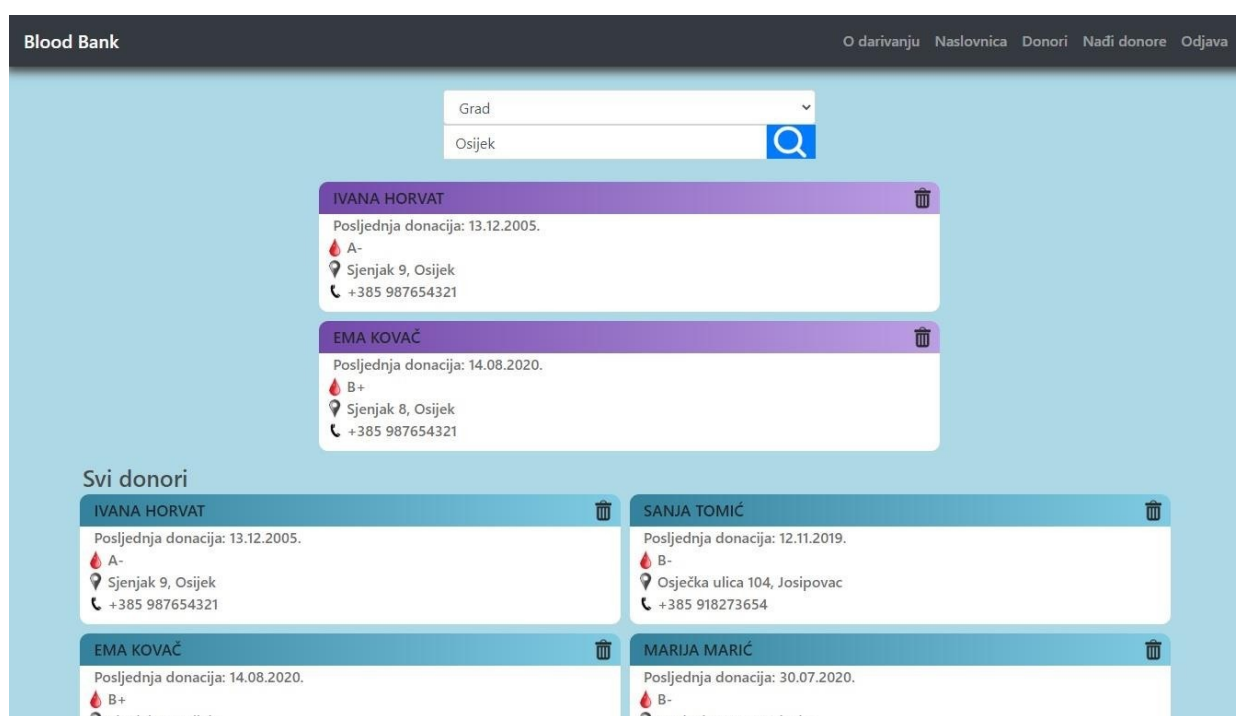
Blood Bank

O darivanju Naslovnica Donori Nađi donore Odjava

Grad

Osijek

IVANA HORVAT

Posljednja donacija: 13.12.2005.

A-

Sjenjak 9, Osijek

+385 987654321

EMA KOVAČ

Posljednja donacija: 14.08.2020.

B+

Sjenjak 8, Osijek

+385 987654321

Svi donori

IVANA HORVAT

Posljednja donacija: 13.12.2005.

A-

Sjenjak 9, Osijek

+385 987654321

SANJA TOMIĆ

Posljednja donacija: 12.11.2019.

B-

Osječka ulica 104, Josipovac

+385 918273654

EMA KOVAČ

Posljednja donacija: 14.08.2020.

B+

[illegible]

MARIJA MARIĆ

Posljednja donacija: 30.07.2020.

B-

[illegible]